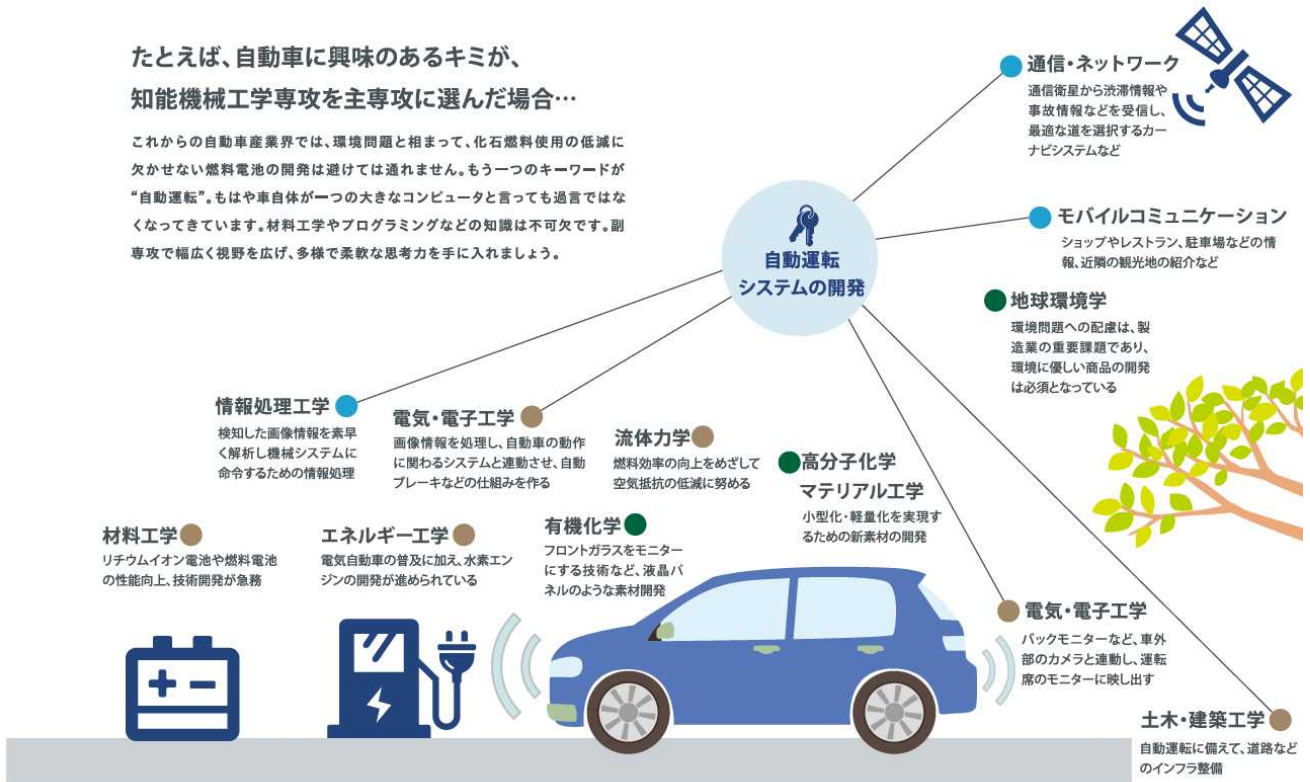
たとえば、自動車に興味のあるキミが、
知能機械工学専攻を主専攻に選んだ場合…

これからの自動車産業界では、環境問題と相まって、化石燃料使用の低減に欠かせない燃料電池の開発は避けては通れません。もう一つのキーワードが“自動運転”。もはや車自体が一つの大きなコンピュータと言っても過言ではなくなってきています。材料工学やプログラミングなどの知識は不可欠です。副専攻で幅広く視野を広げ、多様で柔軟な思考力を手に入れましょう。

自動運転
システムの開発

通信・ネットワーク
通信衛星から渋滞情報や事故情報などを受信し、最適な道を選択するカーナビシステムなど

モバイルコミュニケーション
ショップやレストラン、駐車場などの情報、近隣の観光地の紹介など

地球環境学
環境問題への配慮は、製造業の重要課題であり、環境に優しい商品の開発は必須となっている

情報処理工学
検知した画像情報を素早く解析し機械システムに命令するための情報処理

電気・電子工学
画像情報を処理し、自動車の動作に関わるシステムと連動させ、自動ブレーキなどの仕組みを作る

流体力学
燃料効率の向上をめざして空気抵抗の低減に努める

高分子化学
マテリアル工学
小型化・軽量化を実現するための新素材の開発

材料工学
リチウムイオン電池や燃料電池の性能向上、技術開発が急務

エネルギー工学
電気自動車の普及に加え、水素エンジンの開発が進められている

有機化学
フロントガラスをモニターにする技術など、液晶パネルのような素材開発

電気・電子工学
バックモニターなど、車外部のカメラと連動し、運転席のモニターに映し出す

土木・建築工学
自動運転に備えて、道路などのインフラ整備